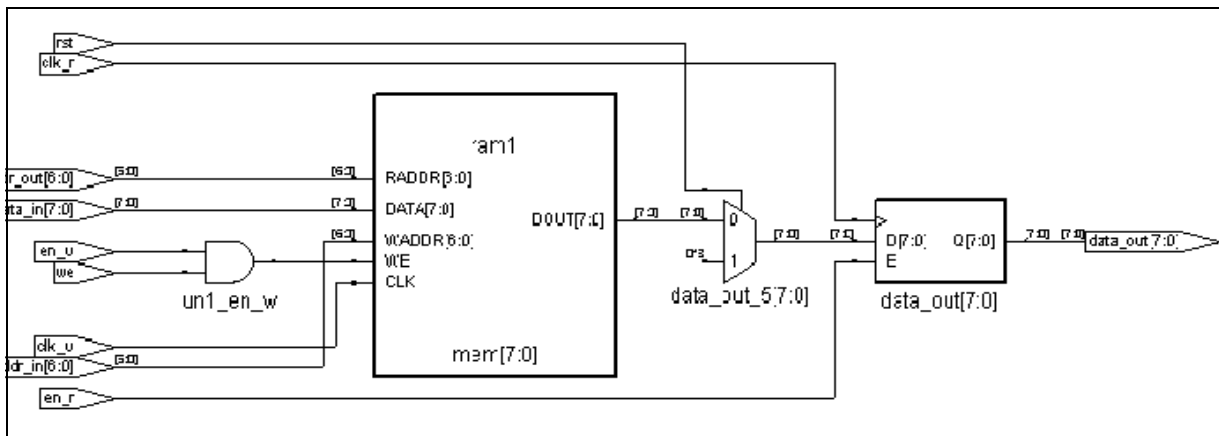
rst
clk_r
ram1
r_out[6:0]
[6:0]
[6:0]
RADDR[6:0]
ata_in[7:0]
[7:0]
[7:0]
DATA[7:0]
DOUT[7:0]
[7:0]
[7:0]
0
en_w
[6:0]
WADDR[6:0]
we
WE
CLK
0*8
1
[7:0]
[7:0]
D[7:0]
Q[7:0]
E
[7:0]
[7:0]
data_out[7:0]
un1_en_w
data_out_5[7:0]
data_out[7:0]
clk_w
dr_in[6:0]
[6:0]
mem[7:0]
en_r